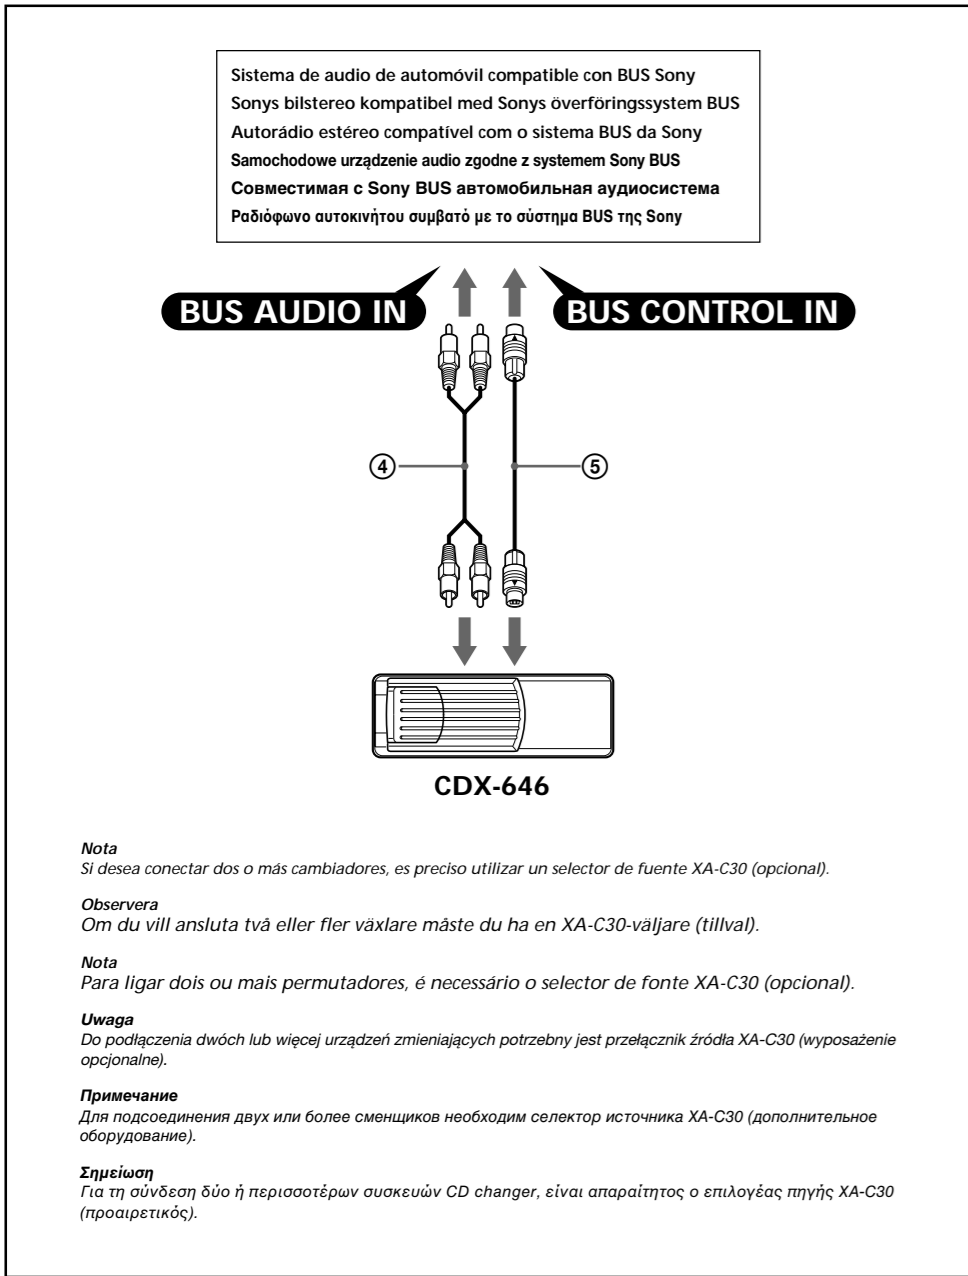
Sistema de audio de automóvil compatible con BUS Sony
Sonys bilstereo kompatibel med Sonys överföringssystem BUS
Autorádio estéreo compatível com o sistema BUS da Sony
Samochodowe urządzenie audio zgodne z systemem Sony BUS
Совместимая с Sony BUS автомобильная аудиосистема
Ραδιόφωνο αυτοκινήτου συμβατό με το σύστημα BUS της Sony

BUS AUDIO IN

BUS CONTROL IN

4

5

CDX-646

Nota
Si desea conectar dos o más cambiadores, es preciso utilizar un selector de fuente XA-C30 (opcional).

Observera
Om du vill ansluta två eller fler växlare måste du ha en XA-C30-väljare (tillval).

Nota
Para ligar dois ou mais permutadores, é necessário o selector de fonte XA-C30 (opcional).

Uwaga
Do podłączenia dwóch lub więcej urządzeń zmieniających potrzebny jest przełącznik źródła XA-C30 (wyposażenie opcjonalne).

Примечание
Для подсоединения двух или более сменщиков необходим селектор источника XA-C30 (дополнительное оборудование).

Σημείωση
Για τη σύνδεση δύο ή περισσοτέρων συσκευών CD changer, είναι απαραίτητος ο επιλογέας πηγής XA-C30 (προαιρετικός).